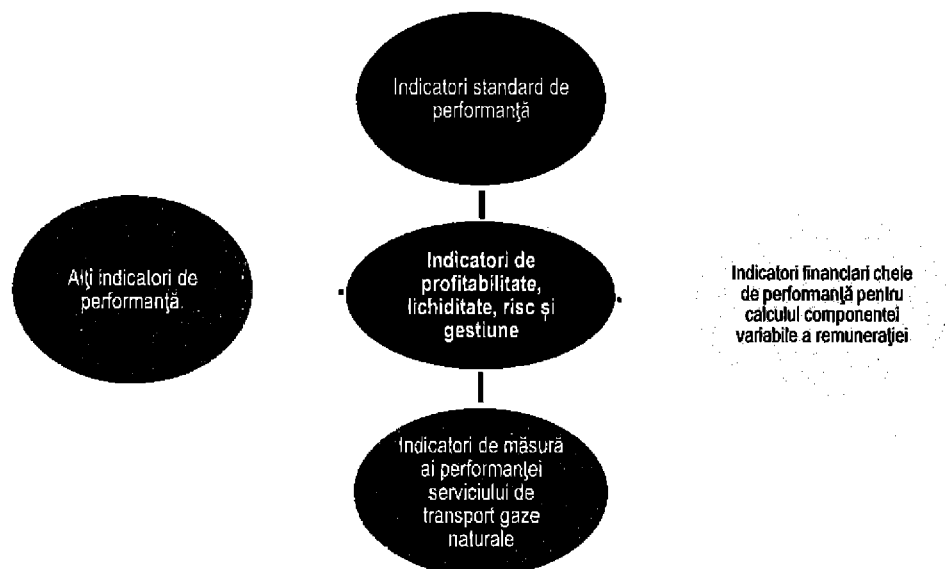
Indicatori standard de performanţă

Alţi indicatori de performanţă

Indicatori de profitabilitate, lichiditate, risc şi gestiune

Indicatori financiari cheie de performanţă pentru calculul componentei variabile a remuneraţiei

Indicatori de măsură ai performanţei serviciului de transport gaze naturale